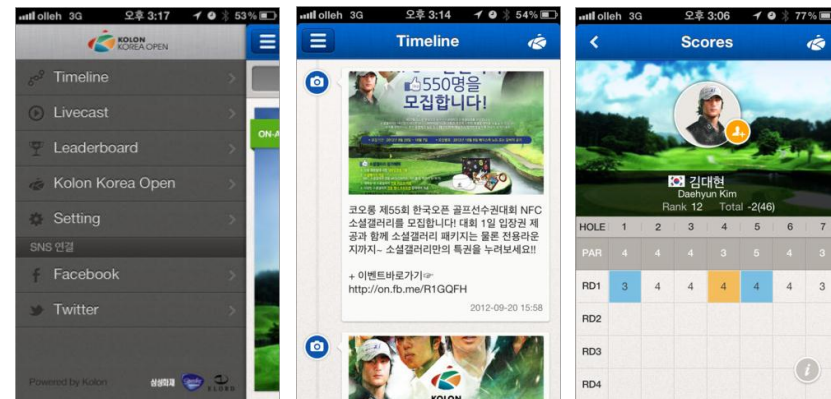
olleh 3G 오후 3:17 53%

KOLON KOREA OPEN

Timeline

Livecast

Leaderboard

Kolon Korea Open

Setting

SNS 연결

Facebook

Twitter

Powered by Kolon

ON-A

olleh 3G 오후 3:14 54%

Timeline

550명을 모집합니다!

코오롱 제55회 한국오픈 골프선수권대회 NFC 소셜갤러리를 모집합니다! 대회 1일 입장권 제공과 함께 소셜갤러리 패키지는 물론 전용라운지까지~ 소셜갤러리만의 특권을 누려보세요!!

+ 이벤트바로가기☞
http://on.fb.me/R1GQFH

2012-09-20 15:58

KOLON

olleh 3G 오후 3:06 77%

Scores

김대현
Daehyun Kim
Rank 12 Total -2(46)

| HOLE | 1 | 2 | 3 | 4 | 5 | 6 | 7 |
|---|---|---|---|---|---|---|---|
| PAR | 4 | 4 | 4 | 3 | 5 | 4 | 3 |
| RD1 | 3 | 4 | 4 | 4 | 4 | 4 | 3 |
| RD2 | | | | | | | |
| RD3 | | | | | | | |
| RD4 | | | | | | | |